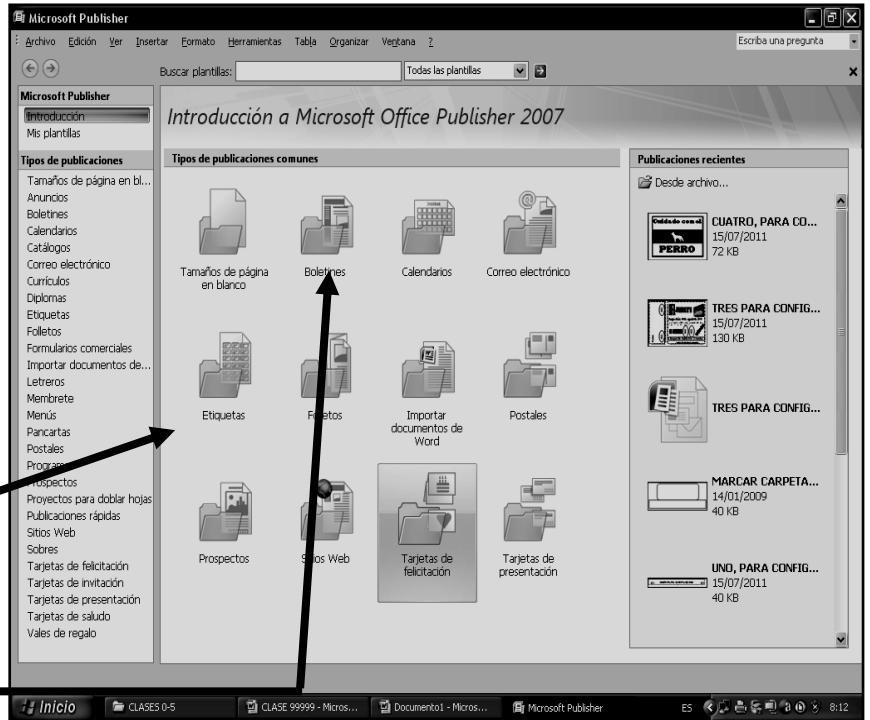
Microsoft Publisher

Archivo Edición Ver Insertar Formato Herramientas Tabla Organizar Ventana ?

Escriba una pregunta

Buscar plantillas:

Todas las plantillas

Microsoft Publisher
Introducción
Mis plantillas

Tipos de publicaciones
Tamaños de página en bl...
Anuncios
Boletines
Calendarios
Catálogos
Correo electrónico
Currículos
Diplomas
Etiquetas
Folletos
Formularios comerciales
Importar documentos de...
Letreros
Membrete
Menús
Pancartas
Postales
Progra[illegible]
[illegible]spectos
Proyectos para doblar hojas
Publicaciones rápidas
Sitios Web
Sobres
Tarjetas de felicitación
Tarjetas de invitación
Tarjetas de presentación
Tarjetas de saludo
Vales de regalo

Introducción a Microsoft Office Publisher 2007

Tipos de publicaciones comunes

Tamaños de página en blanco
Boletines
Calendarios
Correo electrónico
Etiquetas
F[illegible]etos
Importar documentos de Word
Postales
Prospectos
S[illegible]os Web
Tarjetas de felicitación
Tarjetas de presentación

Publicaciones recientes
Desde archivo...

Cuidado con el
PERRO
CUATRO, PARA CO...
15/07/2011
72 KB

TRES PARA CONFIG...
15/07/2011
130 KB

TRES PARA CONFIG...

MARCAR CARPETA...
14/01/2009
40 KB

UNO, PARA CONFIG...
15/07/2011
40 KB

Inicio
CLASES 0-5
CLASE 99999 - Micros...
Documento1 - Micros...
Microsoft Publisher
ES
8:12